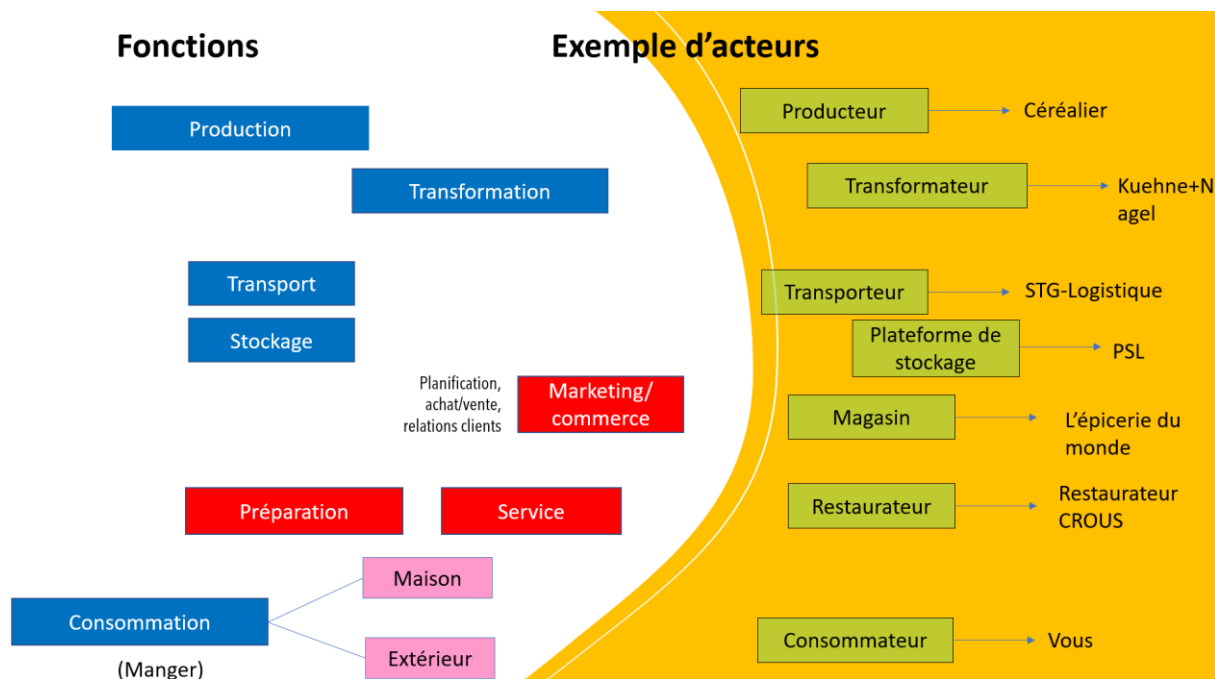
Fonctions

Exemple d'acteurs

Production

Transformation

Transport

Stockage

Planification, achat/vente, relations clients

Marketing/ commerce

Préparation

Service

Consommation

(Manger)

Maison

Extérieur

Producteur → Céréalier

Transformateur → Kuehne+Nagel

Transporteur → STG-Logistique

Plateforme de stockage → PSL

Magasin → L'épicerie du monde

Restaurateur → Restaurateur CROUS

Consommateur → Vous